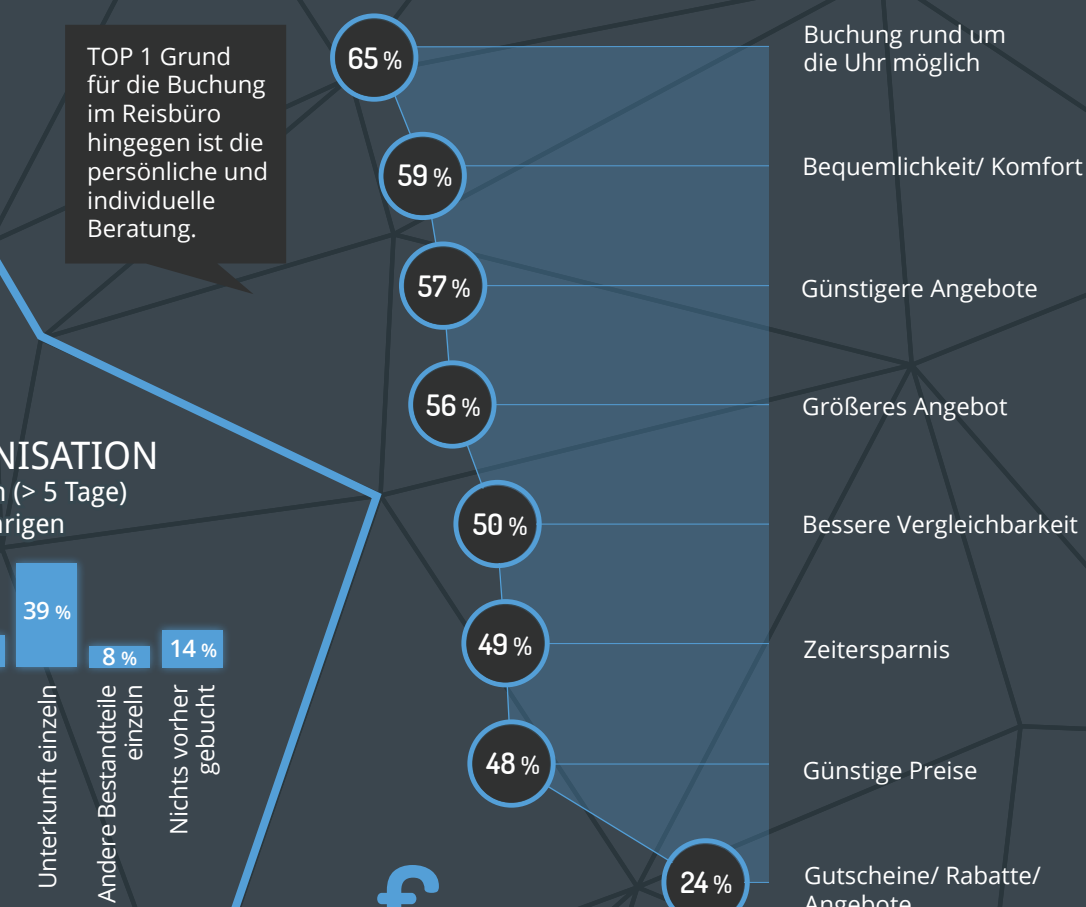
TOP 1 Grund für die Buchung im Reisbüro hingegen ist die persönliche und individuelle Beratung.

65 %
Buchung rund um die Uhr möglich

59 %
Bequemlichkeit/ Komfort

57 %
Günstigere Angebote

56 %
Größeres Angebot

50 %
Bessere Vergleichbarkeit

49 %
Zeitersparnis

48 %
Günstige Preise

24 %
Gutscheine/ Rabatte/ Angebote

NISATION
n (> 5 Tage)
rigen

39 %
8 %
14 %

Unterkunft einzeln
Andere Bestandteile einzeln
Nichts vorher gebucht